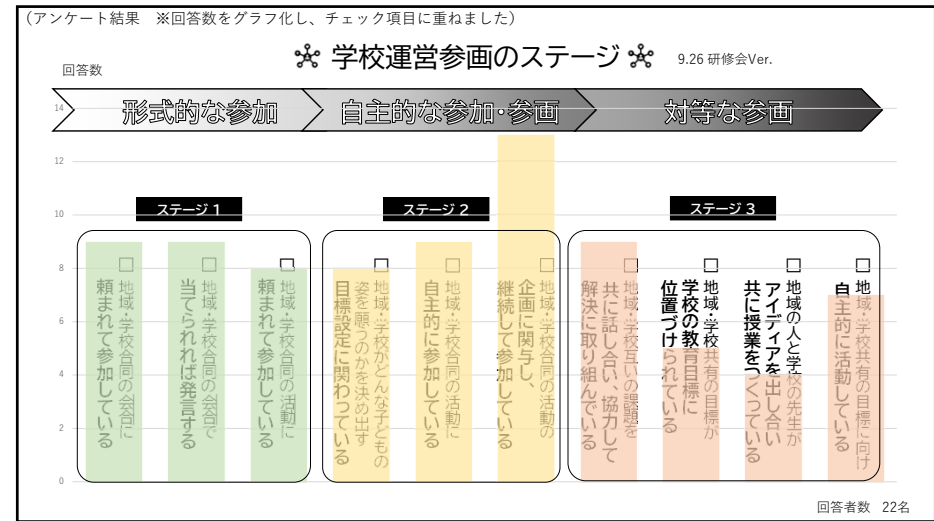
（アンケート結果　※回答数をグラフ化し、チェック項目に重ねました）

学校運営参画のステージ　9.26 研修会Ver.

回答数

14
12
10
8
6
4
2
0

形式的な参加　自主的な参加・参画　対等な参画

ステージ１　ステージ２　ステージ３

□ 地域・学校合同の会合に頼まれて参加している

□ 地域・学校合同の会合で当てられれば発言する

□ 地域・学校合同の活動に頼まれて参加している

□ 地域・学校がどんな子どもの姿を願うのかを決め出す目標設定に関わっている

□ 地域・学校合同の活動に自主的に参加している

□ 地域・学校合同の活動の企画に関与し、継続して参加している

□ 地域・学校互いの課題を共に話し合い、協力して解決に取り組んでいる

□ 地域・学校共有の目標が学校の教育目標に位置づけられている

□ 地域の人と学校の先生がアイディアを出し合い共に授業をつくっている

□ 地域・学校共有の目標に向け自主的に活動している

回答者数　22名